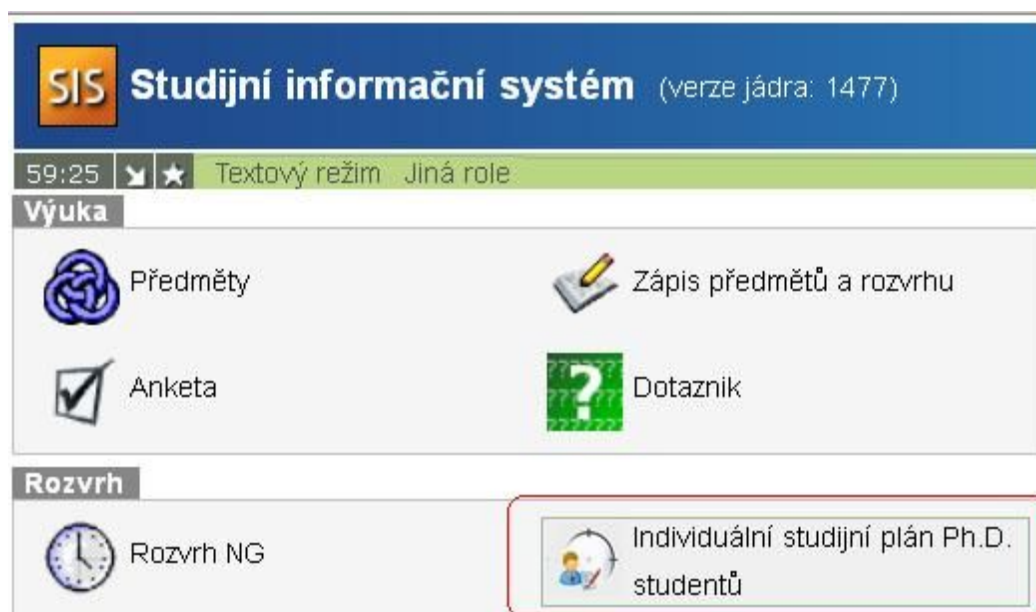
SIS Studijní informační systém (verze jádra: 1477)

59:25 Textový režim Jiná role

Výuka

Předměty

Zápis předmětů a rozvrhu

Anketa

Dotaznik

Rozvrh

Rozvrh NG

Individuální studijní plán Ph.D. studentů